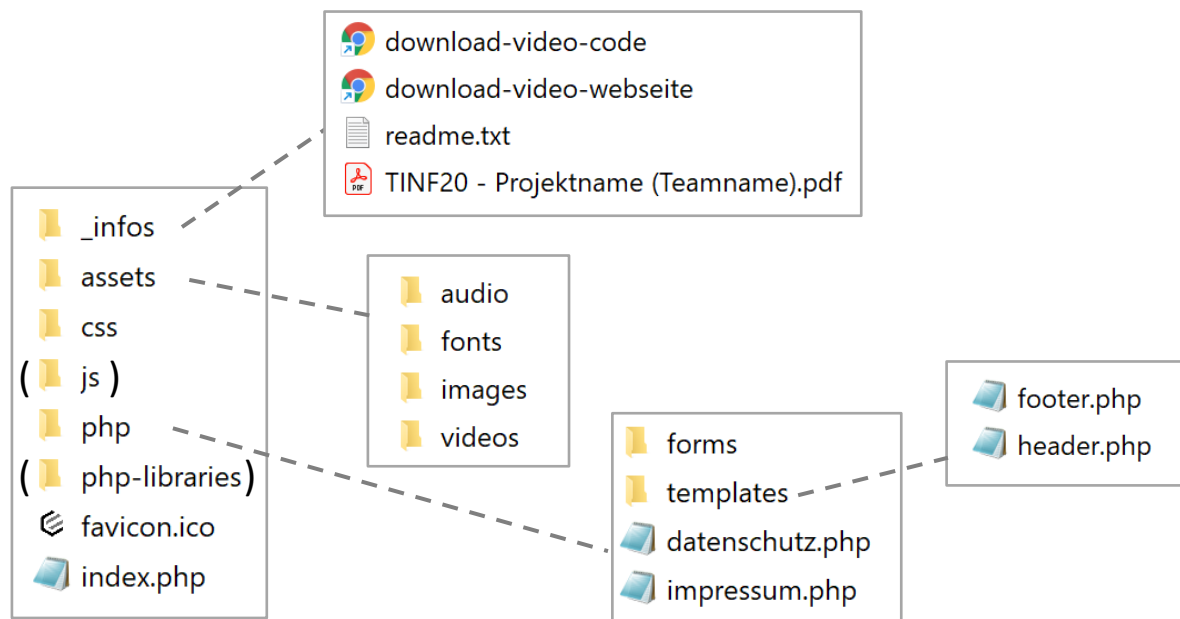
download-video-code
download-video-webseite
readme.txt
TINF20 - Projektname (Teamname).pdf

_infos
assets
css
( js )
php
( php-libraries)
favicon.ico
index.php

audio
fonts
images
videos

forms
templates
datenschutz.php
impressum.php

footer.php
header.php